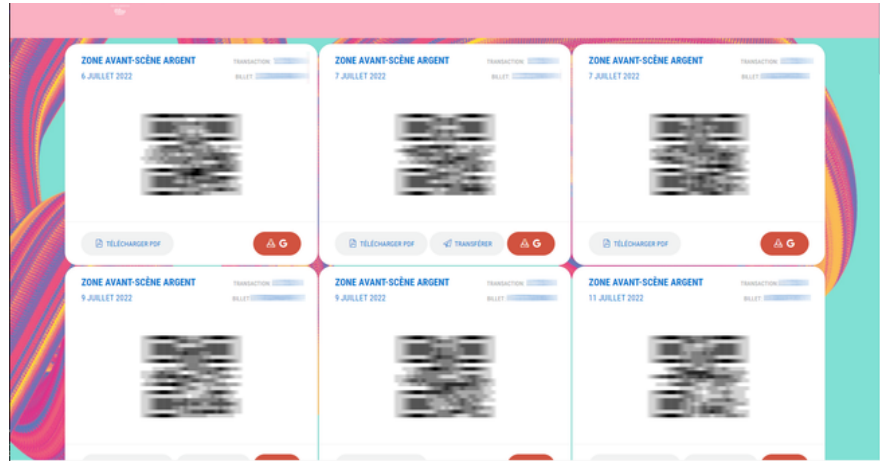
ZONE AVANT-SCÈNE ARGENT
6 JUILLET 2022
TRANSACTION: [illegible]
BILLET: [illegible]
TÉLÉCHARGER PDF
G

ZONE AVANT-SCÈNE ARGENT
7 JUILLET 2022
TRANSACTION: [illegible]
BILLET: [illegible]
TÉLÉCHARGER PDF
TRANSFÉRER
G

ZONE AVANT-SCÈNE ARGENT
7 JUILLET 2022
TRANSACTION: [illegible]
BILLET: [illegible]
TÉLÉCHARGER PDF
G

ZONE AVANT-SCÈNE ARGENT
9 JUILLET 2022
TRANSACTION: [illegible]
BILLET: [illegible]

ZONE AVANT-SCÈNE ARGENT
9 JUILLET 2022
TRANSACTION: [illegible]
BILLET: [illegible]

ZONE AVANT-SCÈNE ARGENT
11 JUILLET 2022
TRANSACTION: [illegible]
BILLET: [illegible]